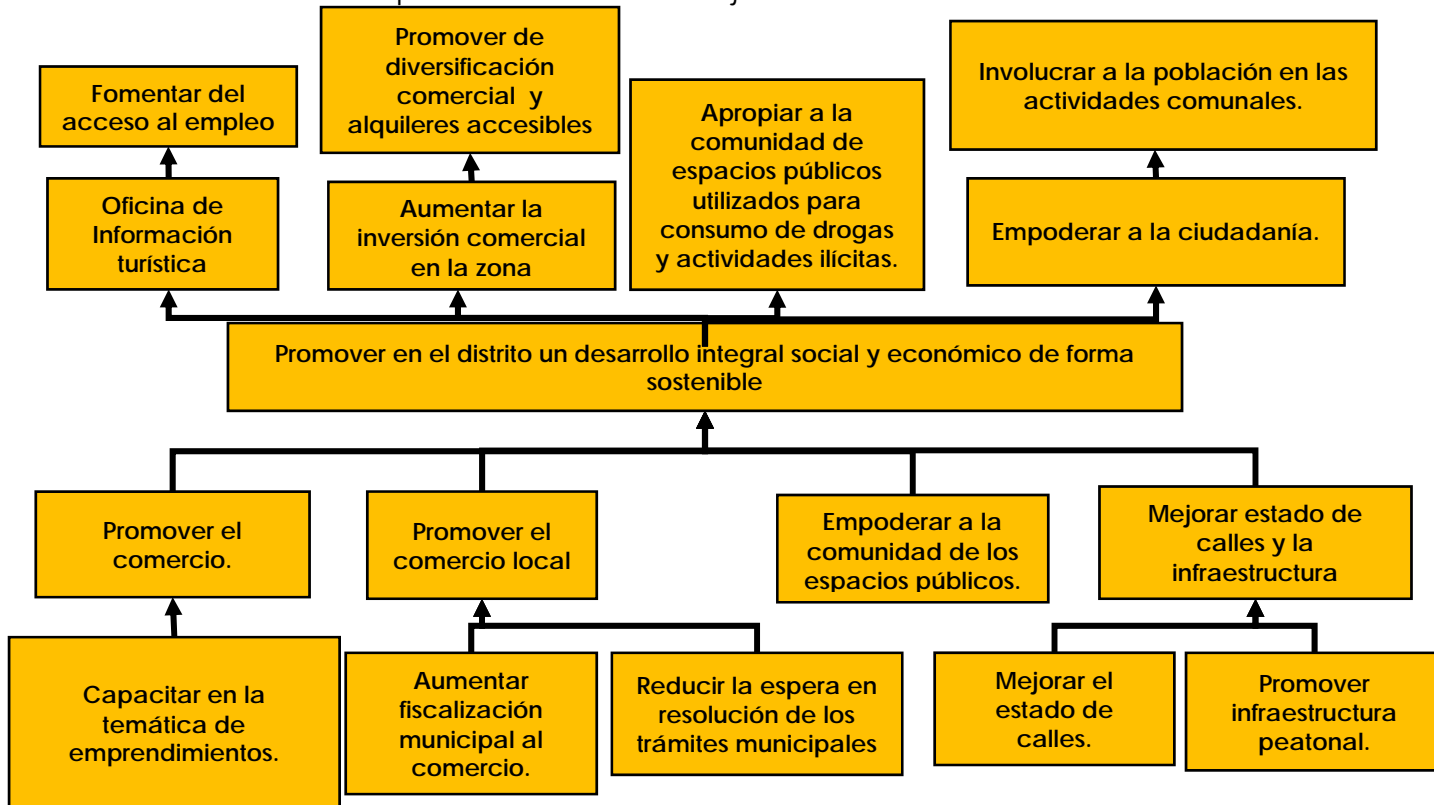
Fomentar del acceso al empleo

Oficina de Información turística

Promover de diversificación comercial y alquileres accesibles

Aumentar la inversión comercial en la zona

Apropiar a la comunidad de espacios públicos utilizados para consumo de drogas y actividades ilícitas.

Involucrar a la población en las actividades comunales.

Empoderar a la ciudadanía.

Promover en el distrito un desarrollo integral social y económico de forma sostenible

Promover el comercio.

Promover el comercio local

Empoderar a la comunidad de los espacios públicos.

Mejorar estado de calles y la infraestructura

Capacitar en la temática de emprendimientos.

Aumentar fiscalización municipal al comercio.

Reducir la espera en resolución de los trámites municipales

Mejorar el estado de calles.

Promover infraestructura peatonal.